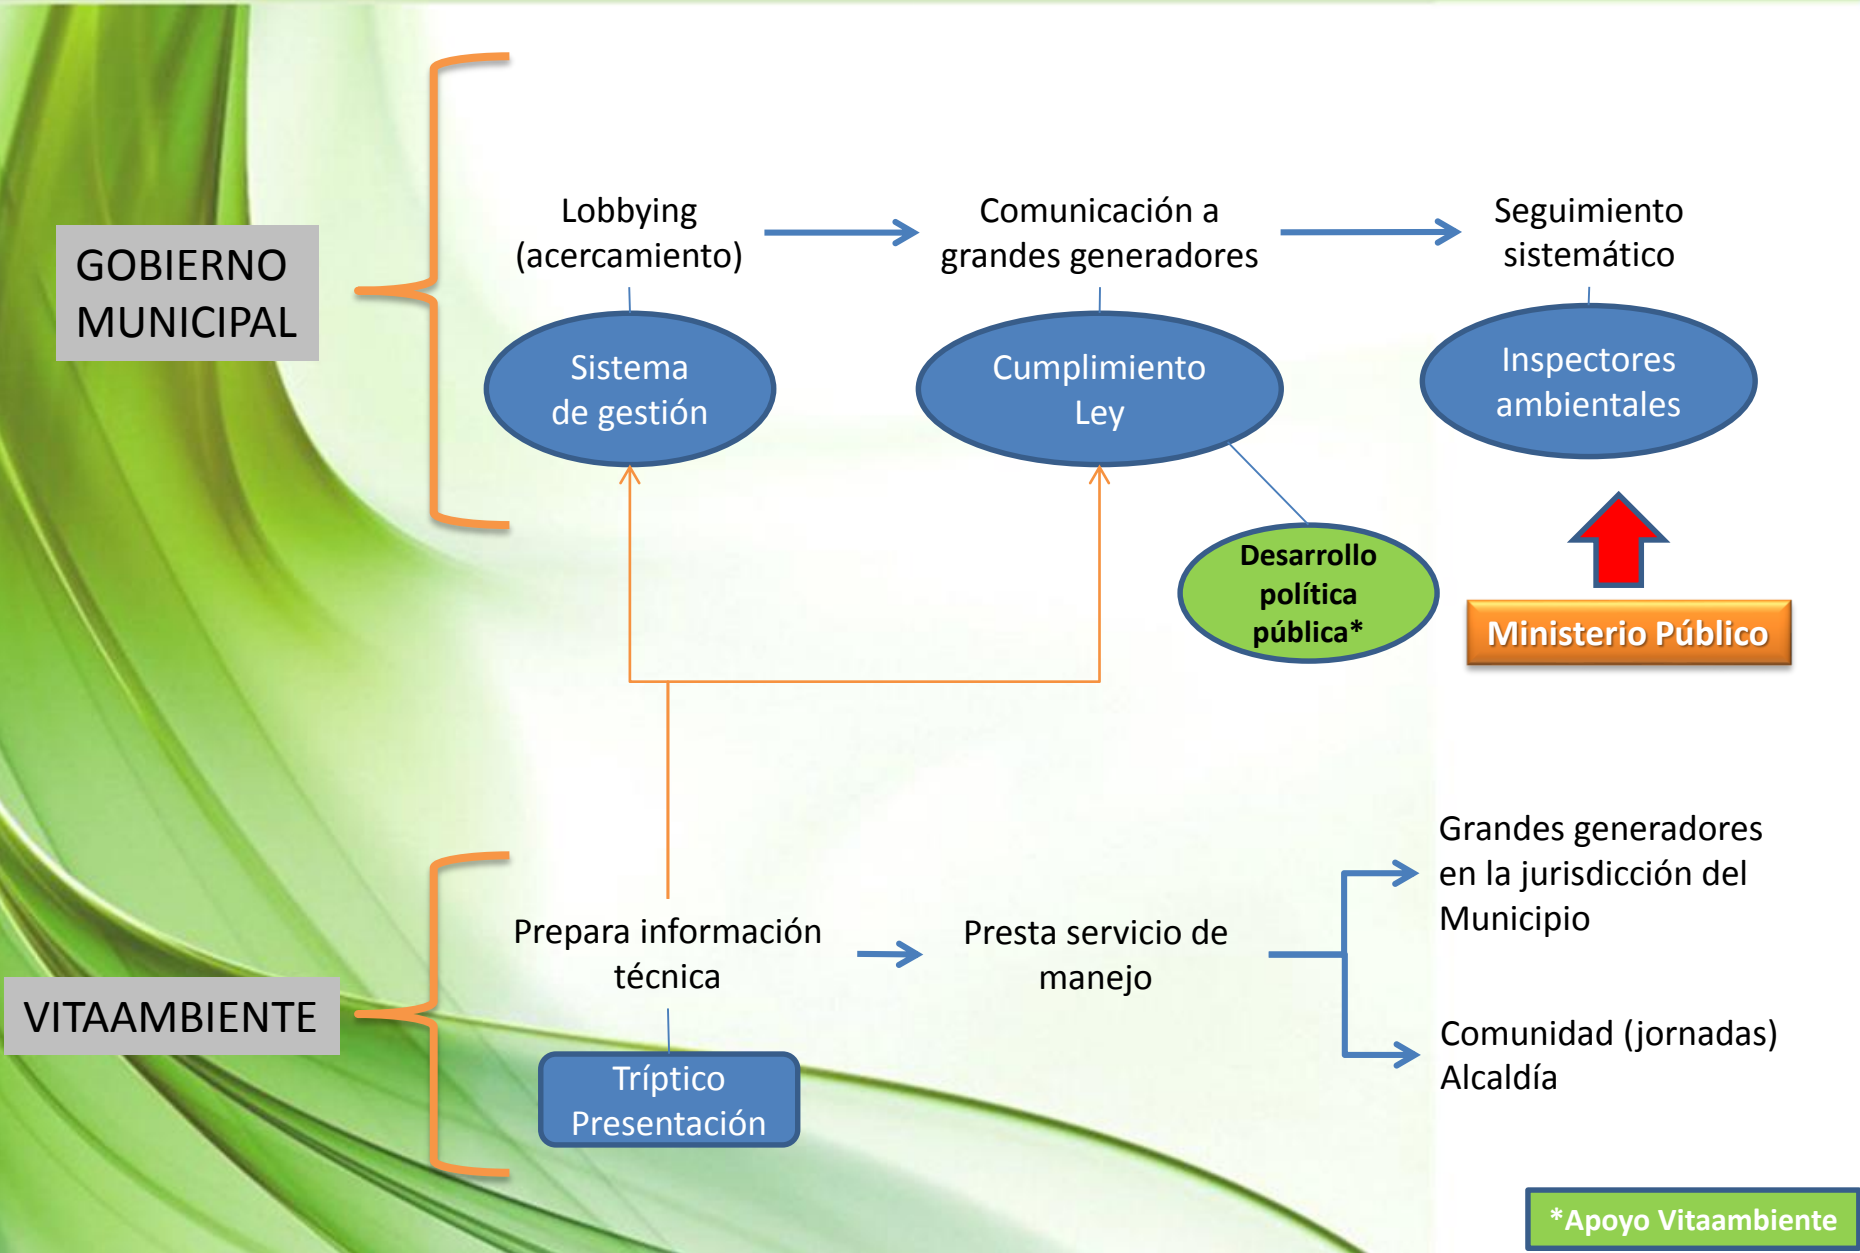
GOBIERNO MUNICIPAL

Lobbying (acercamiento)

Comunicación a grandes generadores

Seguimiento sistemático

Sistema de gestión

Cumplimiento Ley

Inspectores ambientales

Desarrollo política pública*

Ministerio Público

VITAAMBIENTE

Prepara información técnica

Presta servicio de manejo

Grandes generadores en la jurisdicción del Municipio

Comunidad (jornadas) Alcaldía

Tríptico Presentación

*Apoyo Vitaambiente